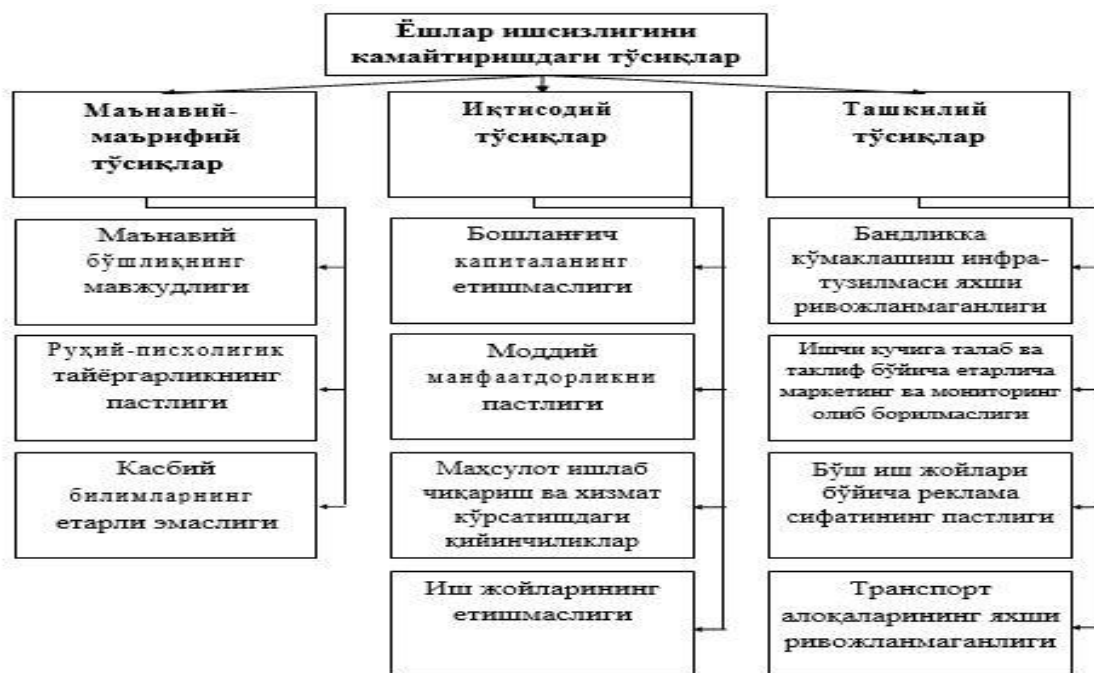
Ёшлар ишсизлигини камайтиришдаги тўсиқлар

Маънавий-маърифий тўсиқлар

Маънавий бўшлиқнинг мавжудлиги

Руҳий-писхолигик тайёргарликнинг пастлиги

Касбий билимларнинг етарли эмаслиги

Иқтисодий тўсиқлар

Бошланғич капиталанинг етишмаслиги

Моддий манфаатдорликни пастлиги

Махсулот ишлаб чиқариш ва хизмат кўрсатишдаги қийинчиликлар

Иш жойларининг етишмаслиги

Ташкилий тўсиқлар

Бандликка кўмаклашиш инфра-тузилмаси яхши ривожланмаганлиги

Ишчи кучига талаб ва таклиф бўйича етарлича маркетинг ва мониторинг олиб борилмаслиги

Бўш иш жойлари бўйича реклама сифатининг пастлиги

Транспорт алоқаларининг яхши ривожланмаганлиги